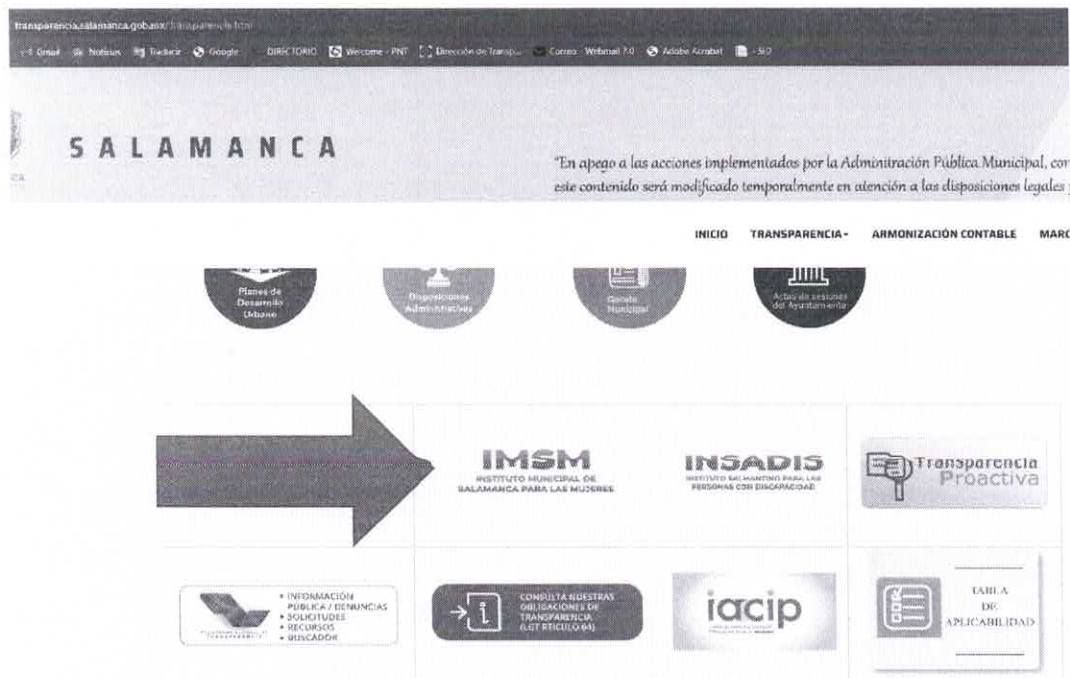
transparencia.salamanca.gob.mx/Transparencia.html

Gmail Noticias Traducir Google DIRECTORIO Welcome - PNT Dirección de Transp... Correo Webmail 7.0 Adobe Acrobat SIO

SALAMANCA

"En apego a las acciones implementadas por la Adminitración Pública Municipal, cor este contenido será modificado temporalmente en atención a las disposiciones legales

INICIO TRANSPARENCIA ARMONIZACIÓN CONTABLE MARC

Planes de Desarrollo Urbano

Disposiciones Administrativas

Gaceta Municipal

Actas de sesiones del Ayuntamiento

IMSM
INSTITUTO MUNICIPAL DE SALAMANCA PARA LAS MUJERES

INSADIS
INSTITUTO SALMANTINO PARA LAS PERSONAS CON DISCAPACIDAD

Transparencia Proactiva

• INFORMACIÓN PÚBLICA / DENUNCIAS
• SOLICITUDES
• RECURSOS
• BUSCADOR

CONSULTA NUESTRAS OBLIGACIONES DE TRANSPARENCIA (LGT RTICULO 65)

iacip

TABLA DE APLICABILIDAD